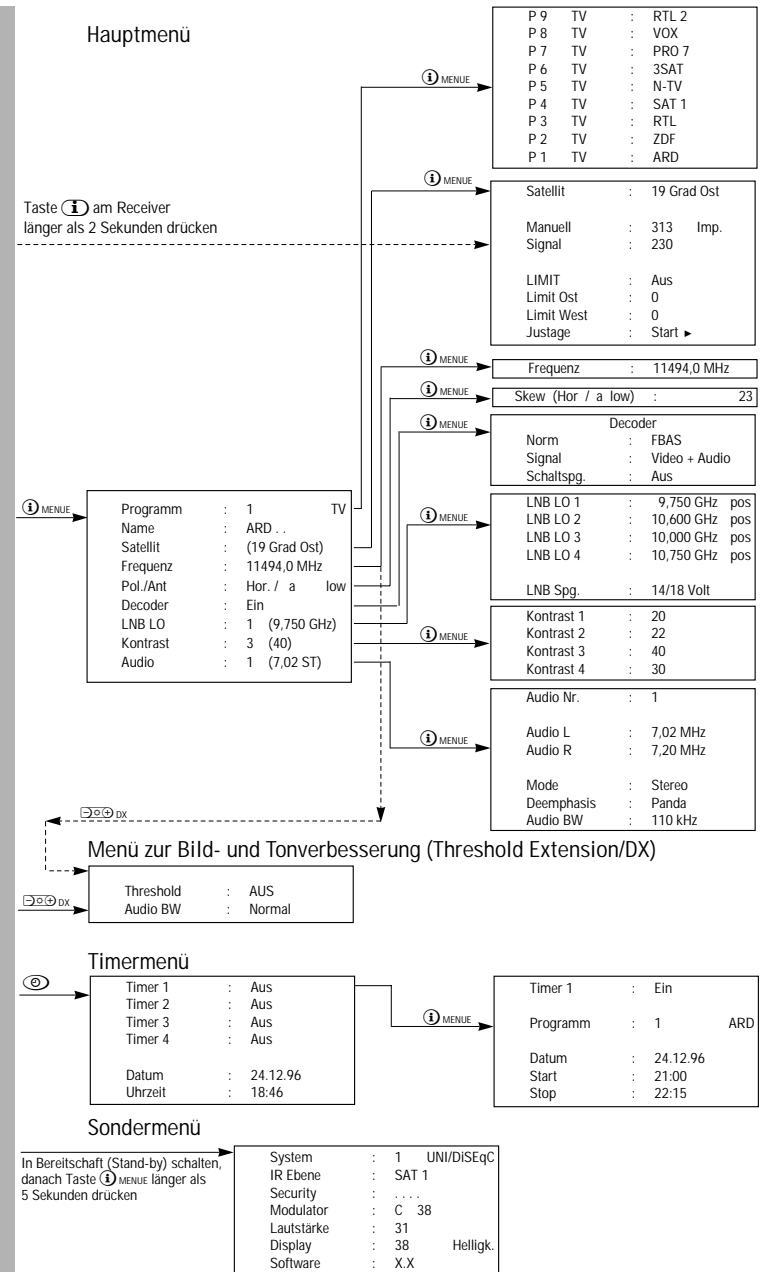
Hauptmenü

| P 9 | TV | : | RTL 2 |
|---|---|---|---|
| P 8 | TV | : | VOX |
| P 7 | TV | : | PRO 7 |
| P 6 | TV | : | 3SAT |
| P 5 | TV | : | N-TV |
| P 4 | TV | : | SAT 1 |
| P 3 | TV | : | RTL |
| P 2 | TV | : | ZDF |
| P 1 | TV | : | ARD |

MENUE

Taste ⓘ am Receiver länger als 2 Sekunden drücken

MENUE

| Satellit | : | 19 Grad Ost |
|---|---|---|
| Manuell | : | 313 Imp. |
| Signal | : | 230 |
| LIMIT | : | Aus |
| Limit Ost | : | 0 |
| Limit West | : | 0 |
| Justage | : | Start ► |

MENUE

Frequenz : 11494,0 MHz

MENUE

Skew (Hor / a low) : 23

MENUE

Decoder

| Norm | : | FBAS |
|---|---|---|
| Signal | : | Video + Audio |
| Schaltspg. | : | Aus |

MENUE

| Programm | : | 1 TV |
|---|---|---|
| Name | : | ARD . . |
| Satellit | : | (19 Grad Ost) |
| Frequenz | : | 11494,0 MHz |
| Pol./Ant | : | Hor. / a low |
| Decoder | : | Ein |
| LNB LO | : | 1 (9,750 GHz) |
| Kontrast | : | 3 (40) |
| Audio | : | 1 (7,02 ST) |

MENUE

| LNB LO 1 | : | 9,750 GHz pos |
|---|---|---|
| LNB LO 2 | : | 10,600 GHz pos |
| LNB LO 3 | : | 10,000 GHz pos |
| LNB LO 4 | : | 10,750 GHz pos |
| LNB Spg. | : | 14/18 Volt |

MENUE

| Kontrast 1 | : | 20 |
|---|---|---|
| Kontrast 2 | : | 22 |
| Kontrast 3 | : | 40 |
| Kontrast 4 | : | 30 |

MENUE

| Audio Nr. | : | 1 |
|---|---|---|
| Audio L | : | 7,02 MHz |
| Audio R | : | 7,20 MHz |
| Mode | : | Stereo |
| Deemphasis | : | Panda |
| Audio BW | : | 110 kHz |

DX

Menü zur Bild- und Tonverbesserung (Threshold Extension/DX)

DX

| Threshold | : | AUS |
|---|---|---|
| Audio BW | : | Normal |

Timermenü

| Timer 1 | : | Aus |
|---|---|---|
| Timer 2 | : | Aus |
| Timer 3 | : | Aus |
| Timer 4 | : | Aus |
| Datum | : | 24.12.96 |
| Uhrzeit | : | 18:46 |

MENUE

| Timer 1 | : | Ein |
|---|---|---|
| Programm | : | 1 ARD |
| Datum | : | 24.12.96 |
| Start | : | 21:00 |
| Stop | : | 22:15 |

Sondermenü

In Bereitschaft (Stand-by) schalten, danach Taste ⓘ MENUE länger als 5 Sekunden drücken

| System | : | 1 UNI/DiSEqC |
|---|---|---|
| IR Ebene | : | SAT 1 |
| Security | : | . . . . |
| Modulator | : | C 38 |
| Lautstärke | : | 31 |
| Display | : | 38 Helligk. |
| Software | : | X.X |